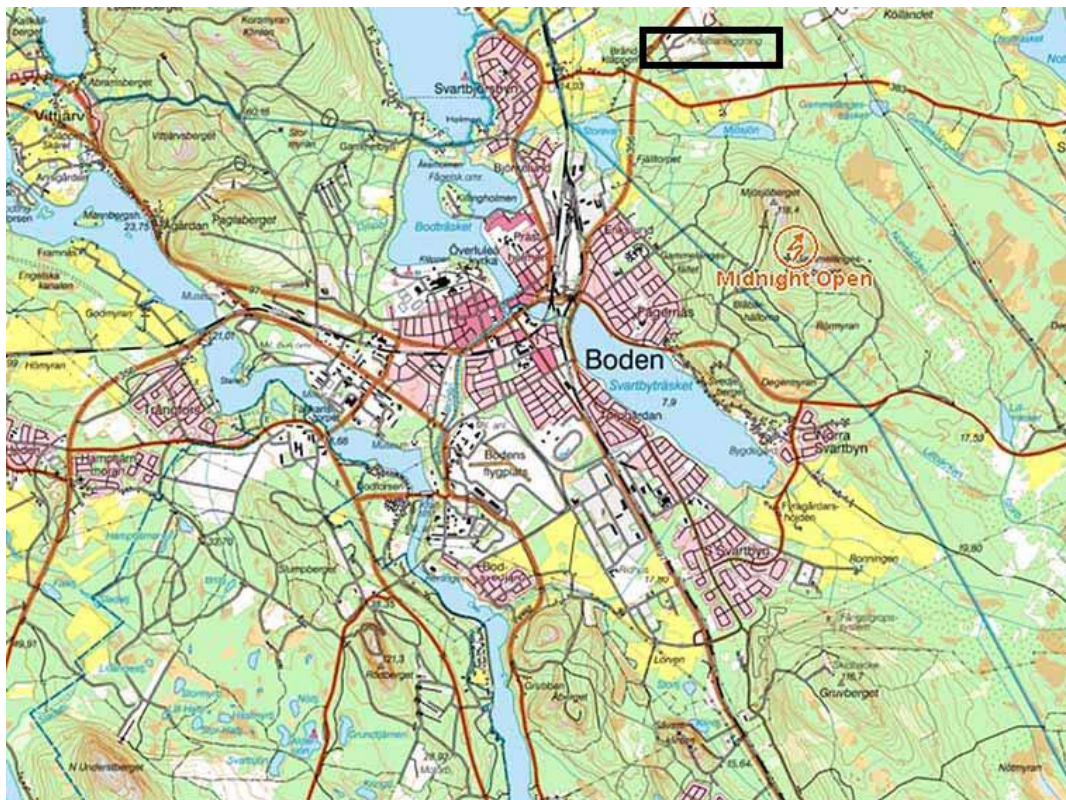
Kollandet
Brändkläppen
Svartbjörsbyn
Vittjärv
Vittjärvsberget
Gammelgården
Björkelund
Fägelsk omr
Kilingholmen
Bodträsket
Överluleå kyrka
Paglaberget
Mannbergsh
Nygården
23,75
Framnäs
Engelska kanalen
Godmyran
Hömyran
21,07
Tranträsk
Hamptjärnmoran
Midnight Open
Fågernäs
Boden
Svartbyträsket
7,9
Degermyran
Norra Svartbyn
17,53
Bodens flygplats
Sävast
Stumpberget
22,70
S Svartbyn
Ronningen
19,80
Bodträsk
17,80
Grubben
Lönen
Gruvberget
Ruberget
21,3
N Undersberget
24,90
15,64
Nörmyran